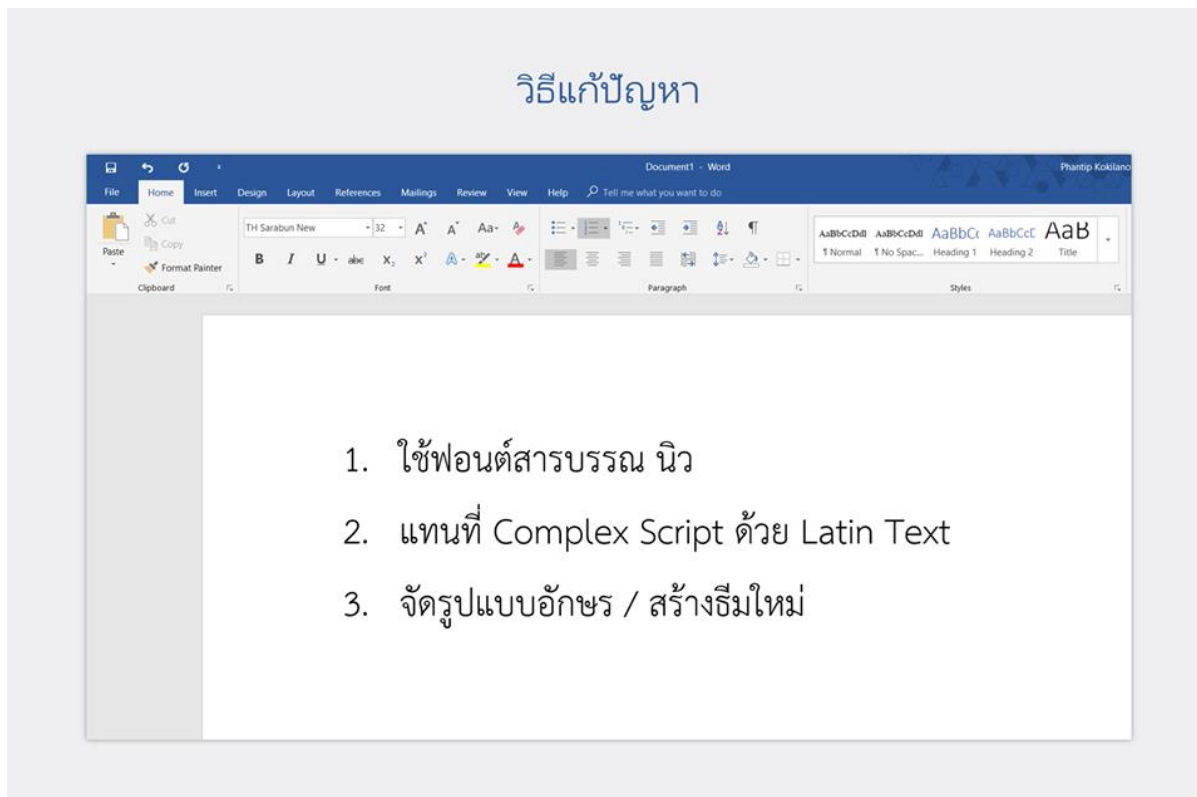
วิธีแก้ปัญหา

Document1 - Word

Phantip Kokilano

File Home Insert Design Layout References Mailings Review View Help Tell me what you want to do

Paste

Cut

Copy

Format Painter

Clipboard

TH Sarabun New

32

A A Aa

B I U abc $X_2$ $X^2$ A

Font

Paragraph

AaBbCcDdI AaBbCcDdI AaBbCc AaBbCcC AaB

¶ Normal ¶ No Spac... Heading 1 Heading 2 Title

Styles

1. ใช้ฟอนต์สารบรรณ นิว

2. แทนที่ Complex Script ด้วย Latin Text

3. จัดรูปแบบอักษร / สร้างธีมใหม่